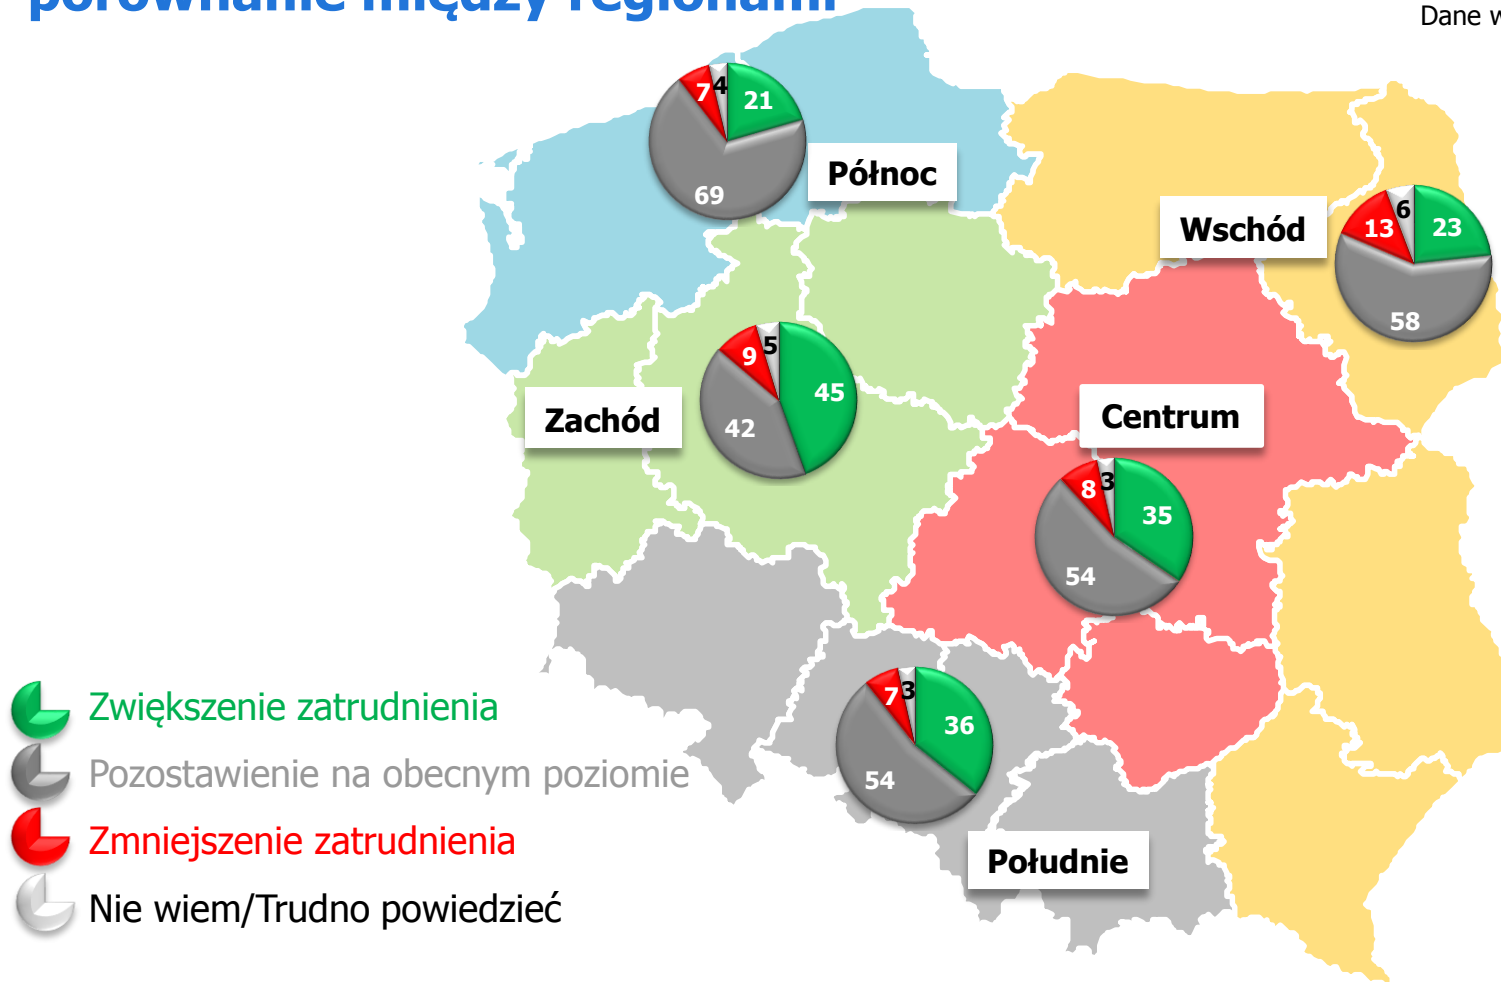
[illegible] między regionami

Dane w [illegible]

Północ
7 4 21
69

Wschód
13 6 23
58

Zachód
9 5 45
42

Centrum
8 3 35
54

Południe
7 3 36
54

Zwiększenie zatrudnienia
Pozostawienie na obecnym poziomie
Zmniejszenie zatrudnienia
Nie wiem/Trudno powiedzieć